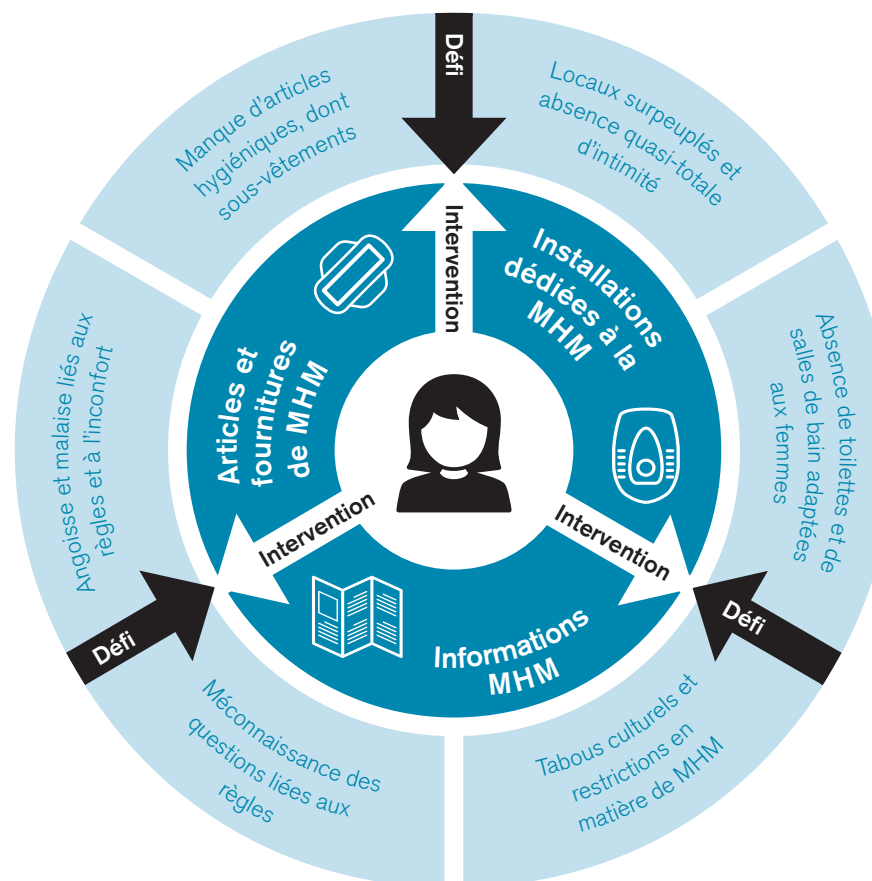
Défi

Manque d'articles hygiéniques, dont sous-vêtements

Locaux surpeuplés et absence quasi-totale d'intimité

Intervention

Installations dédiées à la MHM

Articles et fournitures de MHM

Absence de toilettes et de salles de bain adaptées aux femmes

Angoisse et malaise liés aux règles et à l'inconfort

Intervention

Intervention

Défi

Défi

Informations MHM

Méconnaissance des questions liées aux règles

Tabous culturels et restrictions en matière de MHM